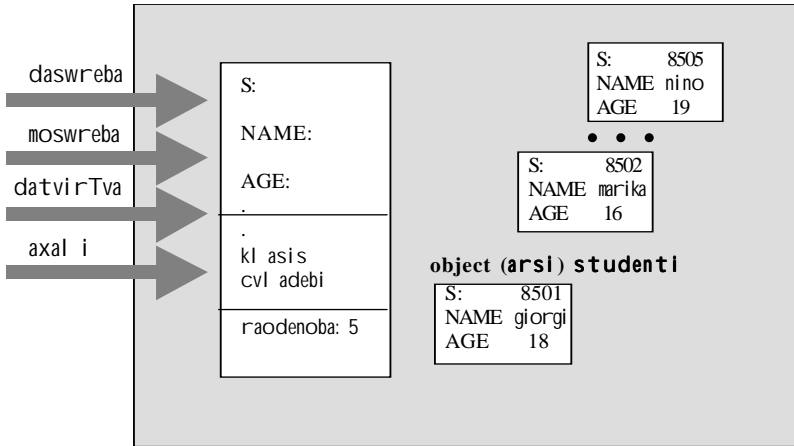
daswreba

moswreba

datvirTva

axal i

S:

NAME:

AGE:

.

.

kl asis
cvl adebi

raodenoba: 5

S: 8505
NAME nino
AGE 19

• • •

S: 8502
NAME marika
AGE 16

object (arsi) studenti

S: 8501
NAME giorgi
AGE 18